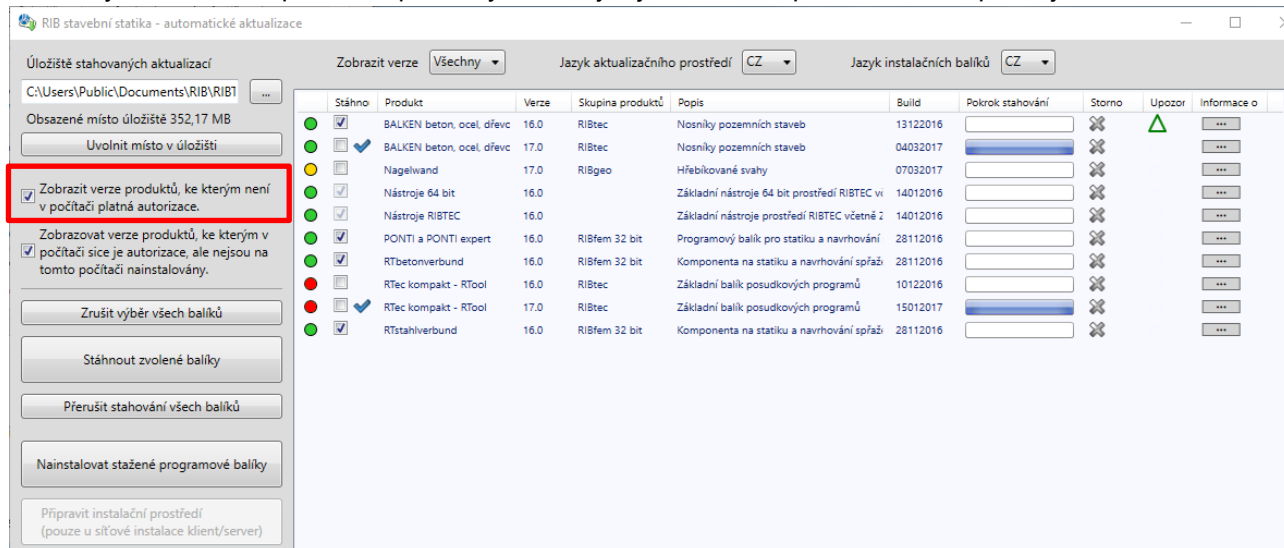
RIB stavební statika - automatické aktualizace

Úložiště stahovaných aktualizací

C:\Users\Public\Documents\RIB\RIBT ...

Obsazené místo úložiště 352,17 MB

Uvolnit místo v úložišti

Zobrazit verze produktů, ke kterým není v počítači platná autorizace.

Zobrazovat verze produktů, ke kterým v počítači sice je autorizace, ale nejsou na tomto počítači nainstalovány.

Zrušit výběr všech balíků

Stáhnout zvolené balíky

Přerušit stahování všech balíků

Nainstalovat stažené programové balíky

Připravit instalační prostředí (pouze u síťové instalace klient/server)

Zobrazit verze Všechny Jazyk aktualizačního prostředí CZ Jazyk instalačních balíků CZ

| Stáhno | Produkt | Verze | Skupina produktů | Popis | Build | Pokrok stahování | Storno | Upozor | Informace o |
|---|---|---|---|---|---|---|---|---|---|
| | BALKEN beton, ocel, dřevo | 16.0 | RIBtec | Nosníky pozemních staveb | 13122016 | | | | ... |
| | BALKEN beton, ocel, dřevo | 17.0 | RIBtec | Nosníky pozemních staveb | 04032017 | | | | ... |
| | Nagelwand | 17.0 | RIBgeo | Hřebíkované svahy | 07032017 | | | | ... |
| | Nástroje 64 bit | 16.0 | | Základní nástroje 64 bit prostředí RIBTEC v | 14012016 | | | | ... |
| | Nástroje RIBTEC | 16.0 | | Základní nástroje prostředí RIBTEC včetně | 14012016 | | | | ... |
| | PONTI a PONTI expert | 16.0 | RIBfem 32 bit | Programový balík pro statiku a navrhování | 28112016 | | | | ... |
| | RTbetonverbund | 16.0 | RIBfem 32 bit | Komponenta na statiku a navrhování spřaž | 28112016 | | | | ... |
| | RTec kompakt - RTool | 16.0 | RIBtec | Základní balík posudkových programů | 10122016 | | | | ... |
| | RTec kompakt - RTool | 17.0 | RIBtec | Základní balík posudkových programů | 15012017 | | | | ... |
| | RTstahlverbund | 16.0 | RIBfem 32 bit | Komponenta na statiku a navrhování spřaž | 28112016 | | | | ... |